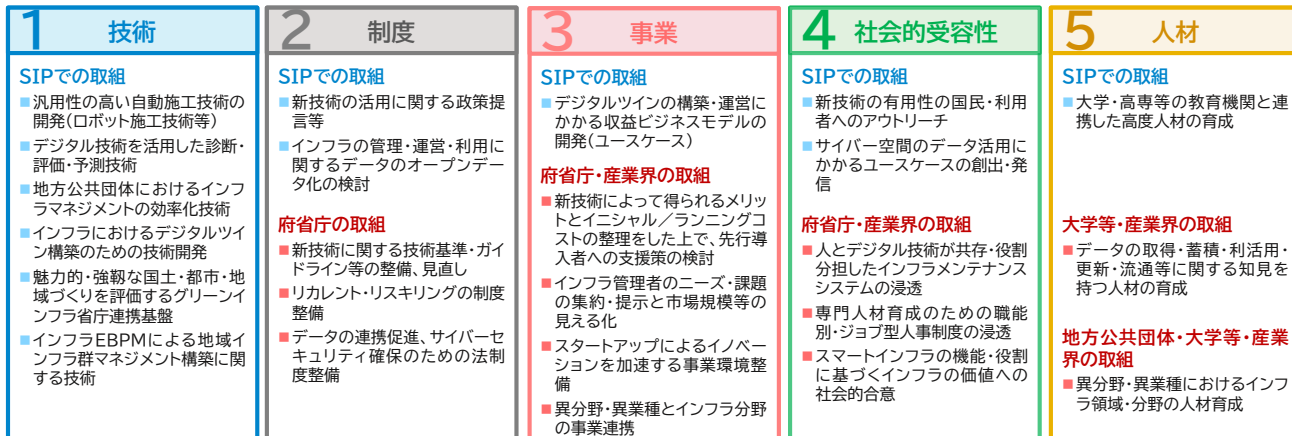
1 技術

SIPでの取組

■汎用性の高い自動施工技術の開発（ロボット施工技術等）
■デジタル技術を活用した診断・評価・予測技術
■地方公共団体におけるインフラマネジメントの効率化技術
■インフラにおけるデジタルツイン構築のための技術開発
■魅力的・強靱な国土・都市・地域づくりを評価するグリーンインフラ省庁連携基盤
■インフラEBPMによる地域インフラ群マネジメント構築に関する技術

2 制度

SIPでの取組

■新技術の活用に関する政策提言等
■インフラの管理・運営・利用に関するデータのオープンデータ化の検討

府省庁の取組

■新技術に関する技術基準・ガイドライン等の整備、見直し
■リカレント・リスキリングの制度整備
■データの連携促進、サイバーセキュリティ確保のための法制度整備

3 事業

SIPでの取組

■デジタルツインの構築・運営にかかる収益ビジネスモデルの開発（ユースケース）

府省庁・産業界の取組

■新技術によって得られるメリットとイニシャル／ランニングコストの整理をした上で、先行導入者への支援策の検討
■インフラ管理者のニーズ・課題の集約・提示と市場規模等の見える化
■スタートアップによるイノベーションを加速する事業環境整備
■異分野・異業種とインフラ分野の事業連携

4 社会的受容性

SIPでの取組

■新技術の有用性の国民・利用者へのアウトリーチ
■サイバー空間のデータ活用にかかるユースケースの創出・発信

府省庁・産業界の取組

■人とデジタル技術が共存・役割分担したインフラメンテナンスシステムの浸透
■専門人材育成のための職能別・ジョブ型人事制度の浸透
■スマートインフラの機能・役割に基づくインフラの価値への社会的合意

5 人材

SIPでの取組

■大学・高専等の教育機関と連携した高度人材の育成

大学等・産業界の取組

■データの取得・蓄積・利活用・更新・流通等に関する知見を持つ人材の育成

地方公共団体・大学等・産業界の取組

■異分野・異業種におけるインフラ領域・分野の人材育成